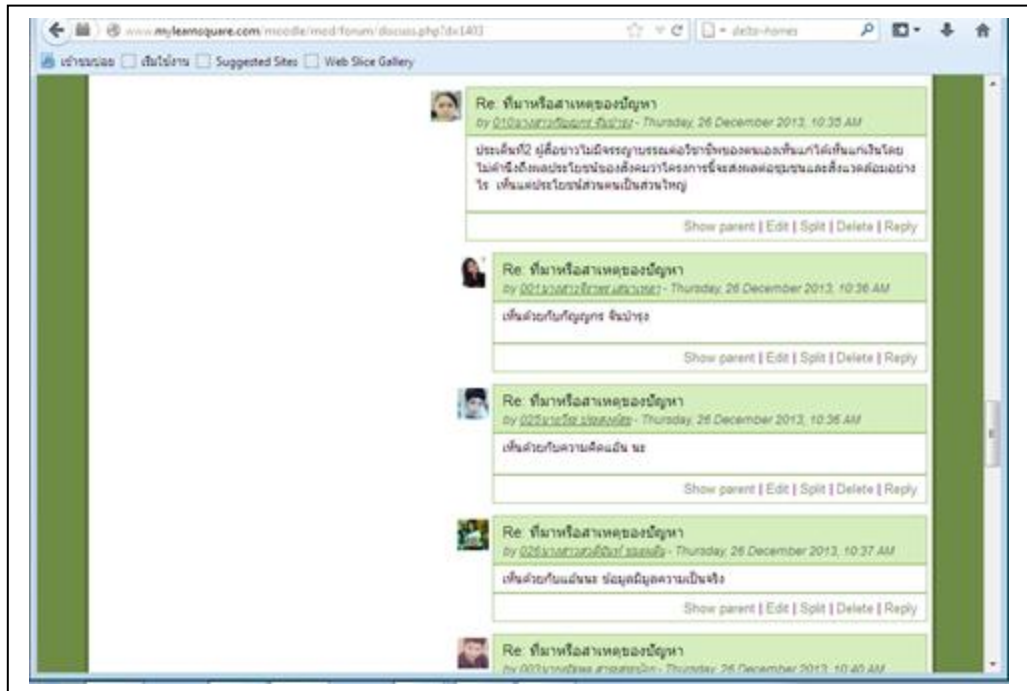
www.mylearnsquare.com/moodle/mod/forum/discuss.php?d=1403

delta-homes

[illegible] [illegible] Suggested Sites Web Slice Gallery

Re: ที่มาหรือสาเหตุของปัญหา
by 010นางสาวกัญญารัตน์ จันบำรุง - Thursday, 26 December 2013, 10:35 AM

ประเด็นที่2 ผู้ซื้อขาวไม่มีจรรยาบรรณต่อวิชาชีพของตนเองเห็นแก่ได้เห็นแก่เงินโดยไม่คำนึงถึงผลประโยชน์ของสังคมว่าโครงการนี้จะส่งผลต่อชุมชนและสิ่งแวดล้อมอย่างไร เห็นแต่ประโยชน์ส่วนตนเป็นส่วนใหญ่

Show parent | Edit | Split | Delete | Reply

Re: ที่มาหรือสาเหตุของปัญหา
by 001นางสาว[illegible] - Thursday, 26 December 2013, 10:36 AM

เห็นด้วยกับกัญญารัตน์ จันบำรุง

Show parent | Edit | Split | Delete | Reply

Re: ที่มาหรือสาเหตุของปัญหา
by 025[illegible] - Thursday, 26 December 2013, 10:36 AM

เห็นด้วยกับความคิดแอ้น นะ

Show parent | Edit | Split | Delete | Reply

Re: ที่มาหรือสาเหตุของปัญหา
by 026นางสาว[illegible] - Thursday, 26 December 2013, 10:37 AM

เห็นด้วยกับแอ้นนะ ข้อมูลมีมูลความเป็นจริง

Show parent | Edit | Split | Delete | Reply

Re: ที่มาหรือสาเหตุของปัญหา
by 003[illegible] - Thursday, 26 December 2013, 10:40 AM